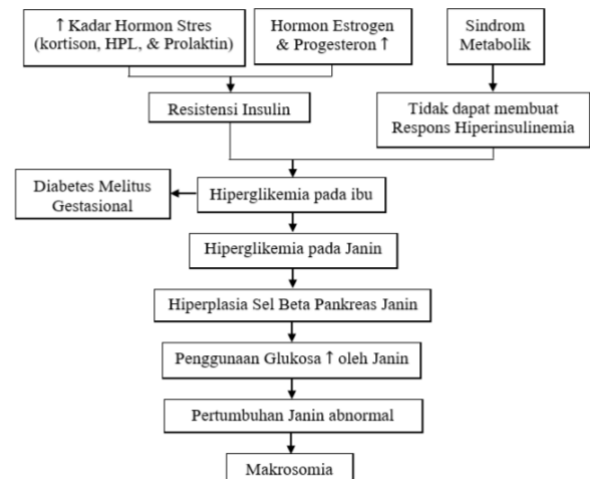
↑ Kadar Hormon Stres (kortison, HPL, & Prolaktin)

Hormon Estrogen & Progesteron ↑

Sindrom Metabolik

Resistensi Insulin

Tidak dapat membuat Respons Hiperinsulinemia

Diabetes Melitus Gestasional

Hiperglikemia pada ibu

Hiperglikemia pada Janin

Hiperplasia Sel Beta Pankreas Janin

Penggunaan Glukosa ↑ oleh Janin

Pertumbuhan Janin abnormal

Makrosomia